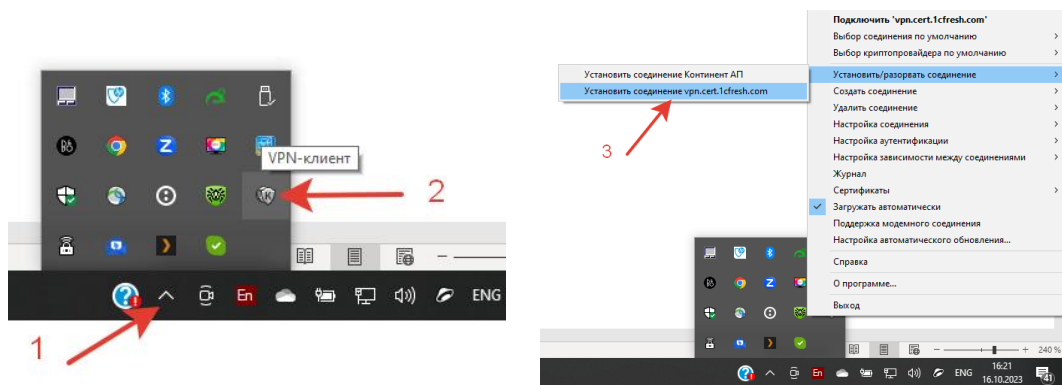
VPN-клиент

2

En ENG

1

Установить соединение Континент АП
Установить соединение vpn.cert.1cfresh.com

3

Подключить 'vpn.cert.1cfresh.com'
Выбор соединения по умолчанию
Выбор криптопровайдера по умолчанию
Установить/разорвать соединение
Создать соединение
Удалить соединение
Настройка соединения
Настройка аутентификации
Настройка зависимости между соединениями
Журнал
Сертификаты
Загружать автоматически
Поддержка модемного соединения
Настройка автоматического обновления...
Справка
О программе...
Выход

240 %

En ENG 16:21 16.10.2023 41